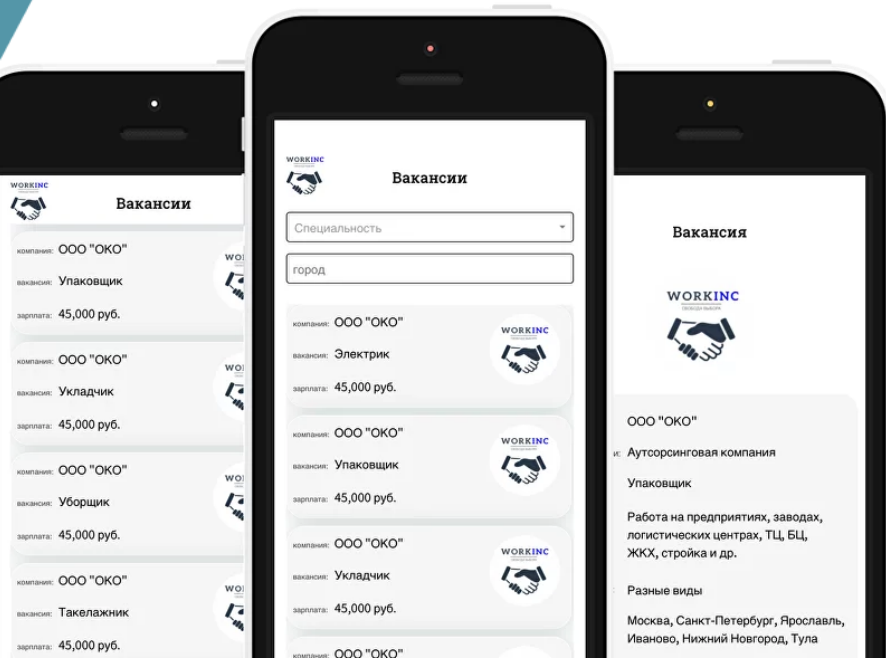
WORKINC

Вакансии

компания: ООО "ОКО"
вакансия: Упаковщик
зарплата: 45,000 руб.

компания: ООО "ОКО"
вакансия: Укладчик
зарплата: 45,000 руб.

компания: ООО "ОКО"
вакансия: Уборщик
зарплата: 45,000 руб.

компания: ООО "ОКО"
вакансия: Такелажник
зарплата: 45,000 руб.

WORKINC

Вакансии

Специальность

город

компания: ООО "ОКО"
вакансия: Электрик
зарплата: 45,000 руб.

WORKINC

компания: ООО "ОКО"
вакансия: Упаковщик
зарплата: 45,000 руб.

WORKINC

компания: ООО "ОКО"
вакансия: Укладчик
зарплата: 45,000 руб.

WORKINC

компания: ООО "ОКО"

Вакансия

WORKINC

ООО "ОКО"

Аутсорсинговая компания

Упаковщик

Работа на предприятиях, заводах, логистических центрах, ТЦ, БЦ, ЖКХ, стройка и др.

Разные виды

Москва, Санкт-Петербург, Ярославль, Иваново, Нижний Новгород, Тула